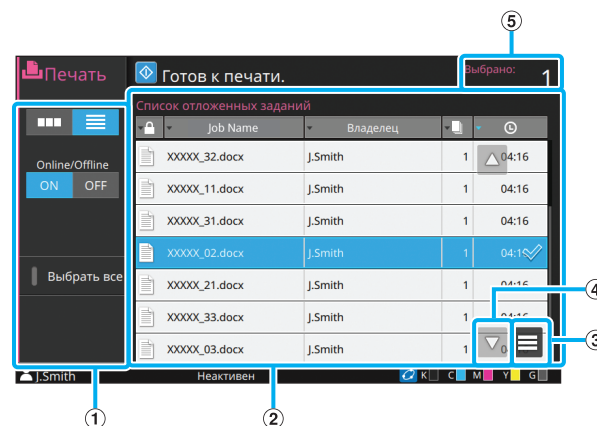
Печать

Готов к печати.

Выбрано:
1

⑤

Список отложенных заданий

| | Job Name | Владелец | | |
|---|---|---|---|---|
| | XXXXX_32.docx | J.Smith | 1 | 04:16 |
| | XXXXX_11.docx | J.Smith | 1 | 04:16 |
| | XXXXX_31.docx | J.Smith | 1 | 04:16 |
| | XXXXX_02.docx | J.Smith | 1 | 04:1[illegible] |
| | XXXXX_21.docx | J.Smith | 1 | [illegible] |
| | XXXXX_33.docx | J.Smith | 1 | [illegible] |
| | XXXXX_03.docx | J.Smith | 1 | 0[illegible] |

Online/Offline
ON OFF

Выбрать все

J.Smith
Неактивен
K C M Y G

①
②
③
④